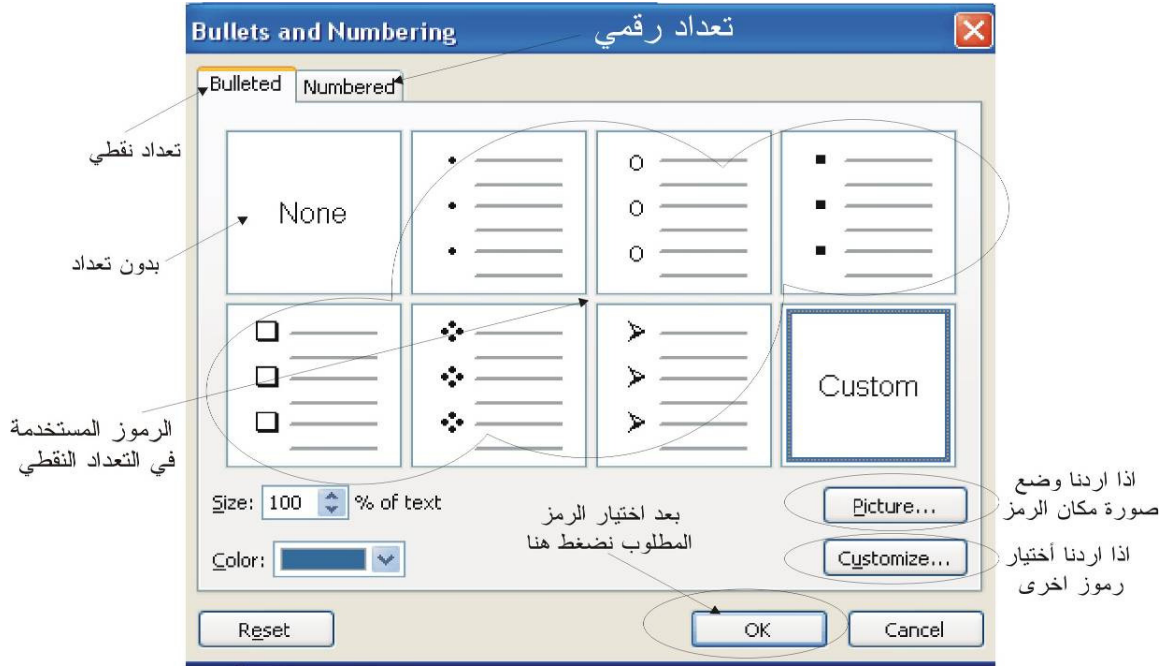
Bullets and Numbering

تعداد رقمي

Bulleted

Numbered

تعداد نقطي

None

بدون تعداد

Custom

الرموز المستخدمة في التعداد النقطي

Size: 100 % of text

Color:

بعد اختيار الرمز المطلوب نضغط هنا

اذا اردنا وضع صورة مكان الرمز

Picture...

اذا اردنا أختيار رموز اخرى

Customize...

Reset

OK

Cancel